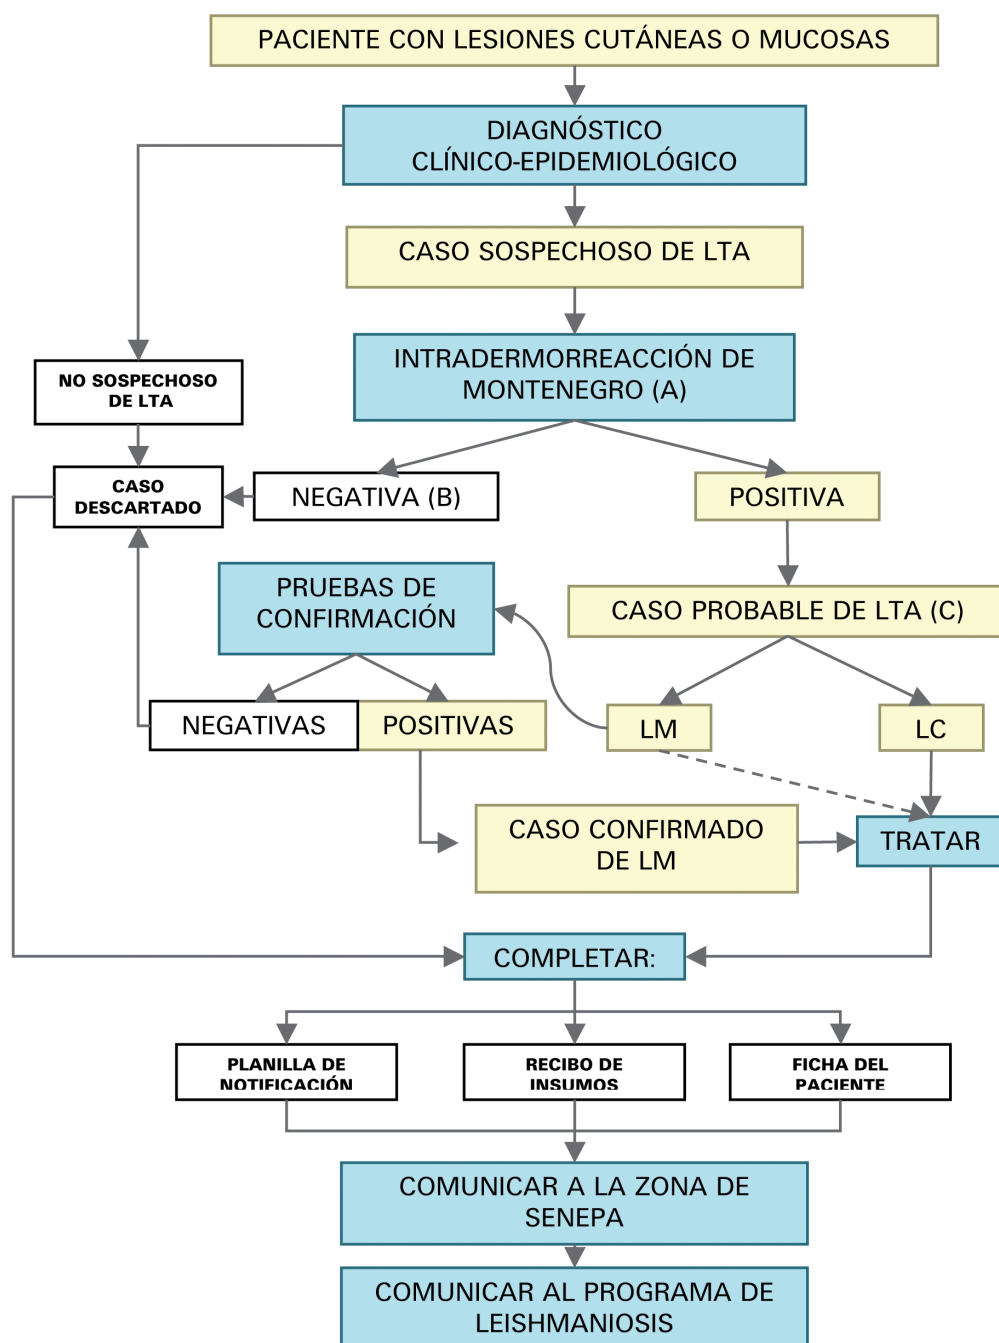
PACIENTE CON LESIONES CUTÁNEAS O MUCOSAS

DIAGNÓSTICO CLÍNICO-EPIDEMIOLÓGICO

CASO SOSPECHOSO DE LTA

NO SOSPECHOSO DE LTA

INTRADERMORREACCIÓN DE MONTENEGRO (A)

CASO DESCARTADO

NEGATIVA (B)

POSITIVA

PRUEBAS DE CONFIRMACIÓN

CASO PROBABLE DE LTA (C)

NEGATIVAS

POSITIVAS

LM

LC

CASO CONFIRMADO DE LM

TRATAR

COMPLETAR:

PLANILLA DE NOTIFICACIÓN

RECIBO DE INSUMOS

FICHA DEL PACIENTE

COMUNICAR A LA ZONA DE SENEPA

COMUNICAR AL PROGRAMA DE LEISHMANIOSIS